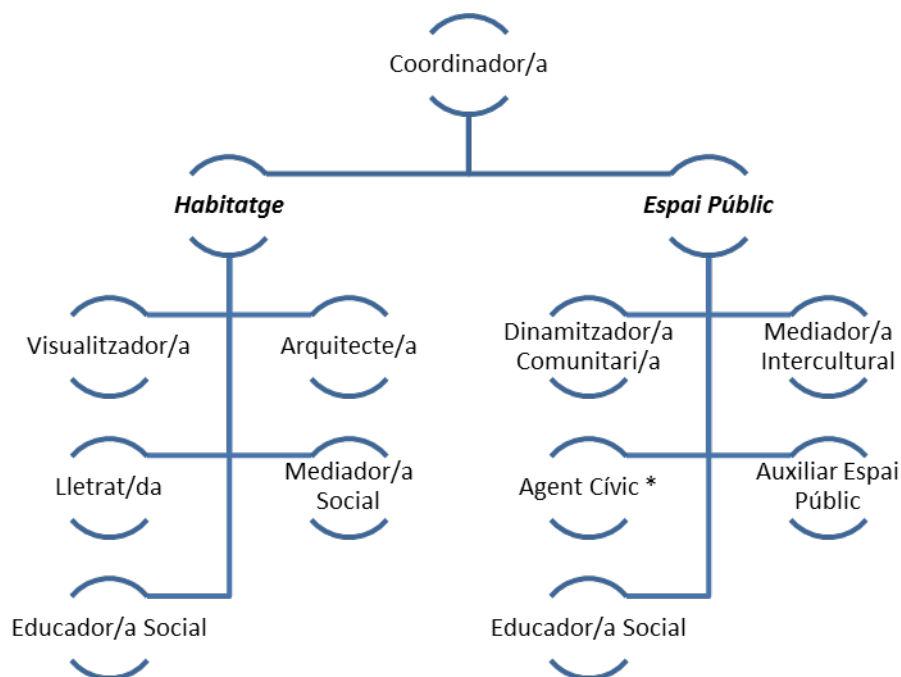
Coordinador/a

Habitatge

Espai Públic

Visualitzador/a

Arquitecte/a

Lletrat/da

Mediador/a Social

Educador/a Social

Dinamitzador/a Comunitari/a

Mediador/a Intercultural

Agent Cívic *

Auxiliar Espai Públic

Educador/a Social